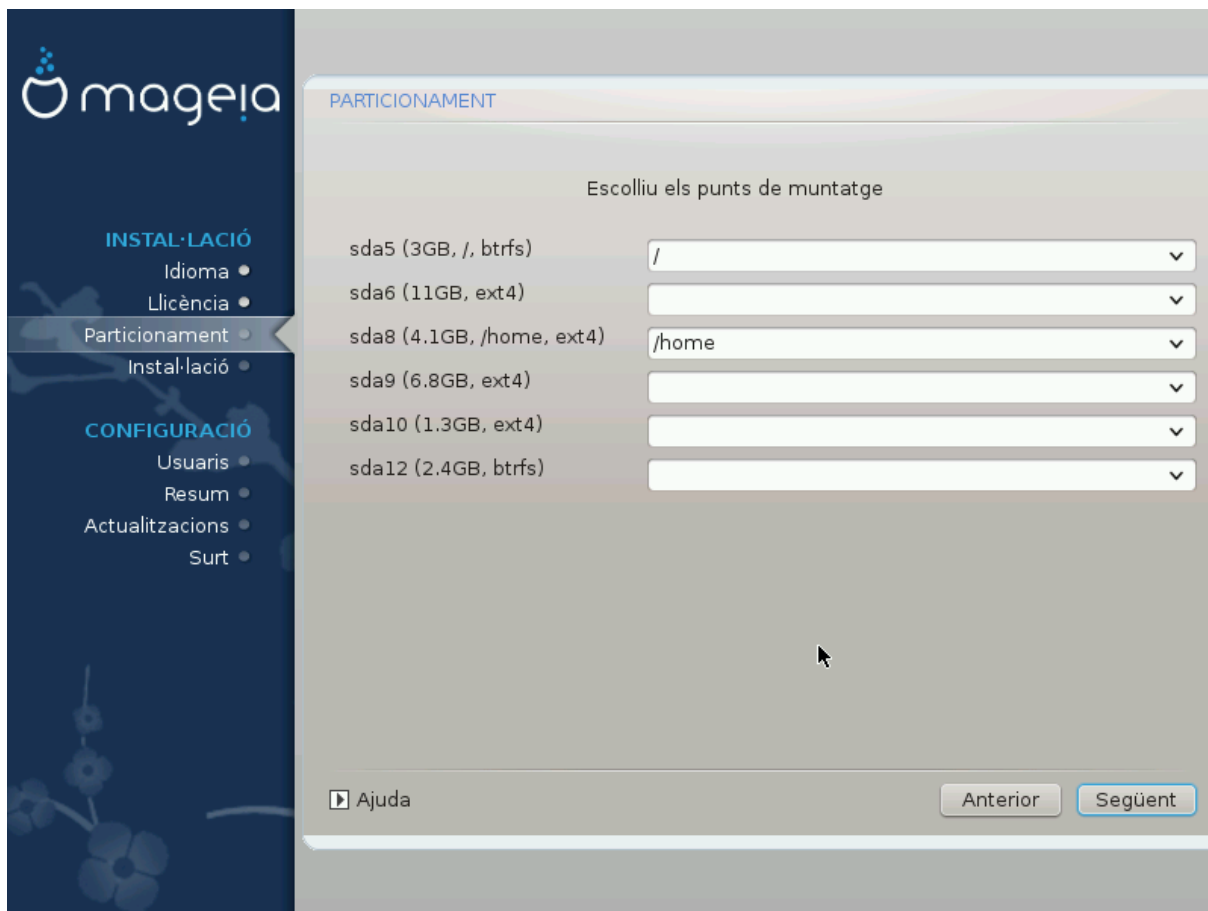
mageia

INSTAL·LACIÓ
Idioma
Llicència
Particionament
Instal·lació

CONFIGURACIÓ
Usuaris
Resum
Actualitzacions
Surt

PARTICIONAMENT

Escolliu els punts de muntatge

| | |
|---|---|
| sda5 (3GB, /, btrfs) | / |
| sda6 (11GB, ext4) | |
| sda8 (4.1GB, /home, ext4) | /home |
| sda9 (6.8GB, ext4) | |
| sda10 (1.3GB, ext4) | |
| sda12 (2.4GB, btrfs) | |

Ajuda

Anterior
Següent